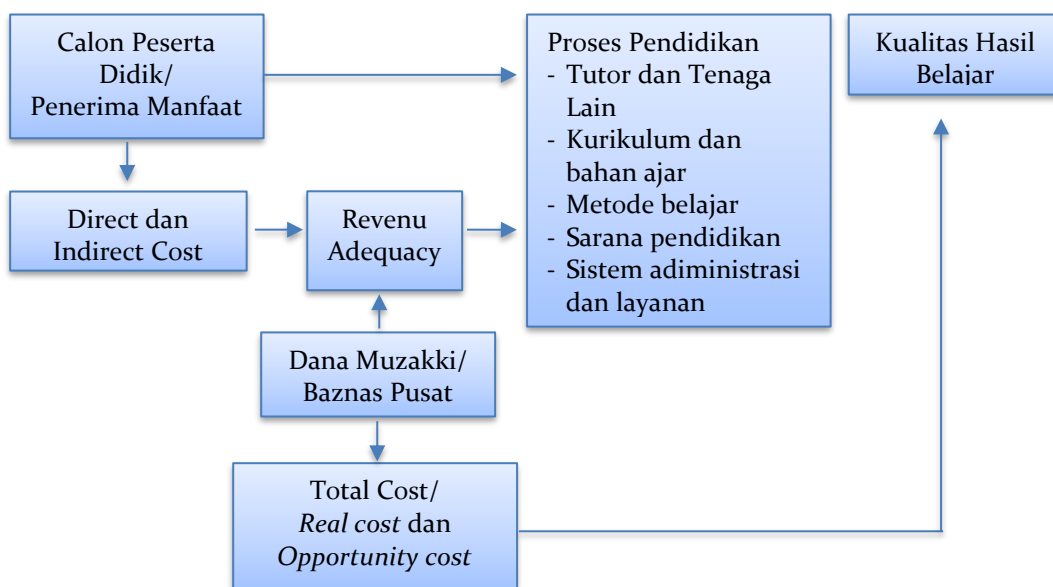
Calon Peserta Didik/ Penerima Manfaat

Proses Pendidikan
- Tutor dan Tenaga Lain
- Kurikulum dan bahan ajar
- Metode belajar
- Sarana pendidikan
- Sistem adiministrasi dan layanan

Kualitas Hasil Belajar

Direct dan Indirect Cost

Revenu Adequacy

Dana Muzakki/ Baznas Pusat

Total Cost/ *Real cost* dan *Opportunity cost*